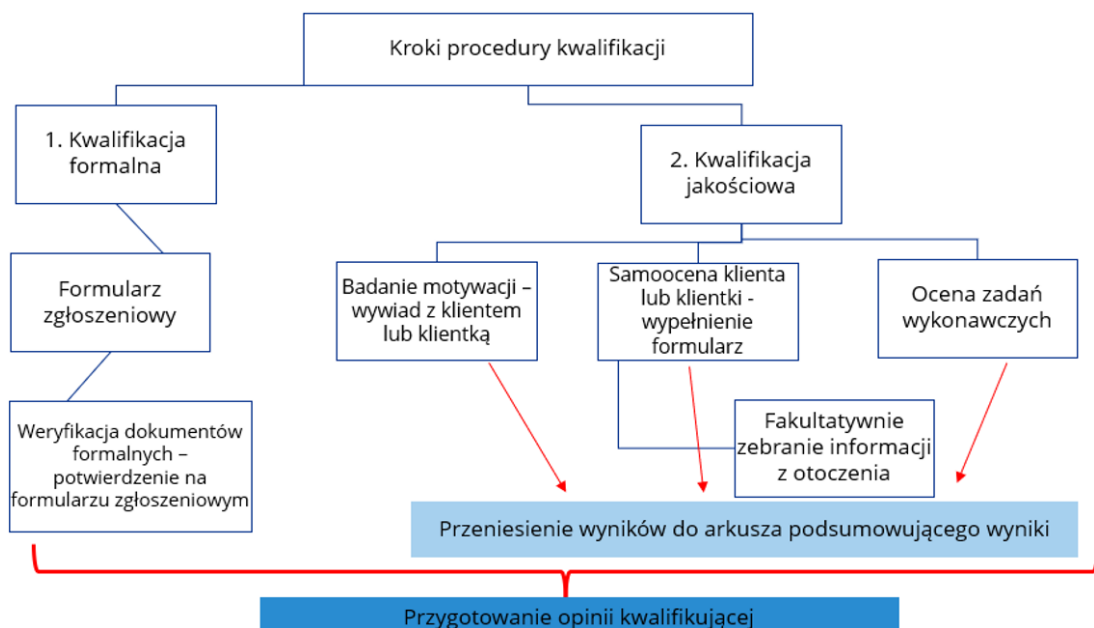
Kroki procedury kwalifikacji

1. Kwalifikacja formalna

2. Kwalifikacja jakościowa

Formularz zgłoszeniowy

Badanie motywacji – wywiad z klientem lub klientką

Samoocena klienta lub klientki - wypełnienie formularz

Ocena zadań wykonawczych

Weryfikacja dokumentów formalnych – potwierdzenie na formularzu zgłoszeniowym

Fakultatywnie zebranie informacji z otoczenia

Przeniesienie wyników do arkusza podsumowującego wyniki

Przygotowanie opinii kwalifikującej